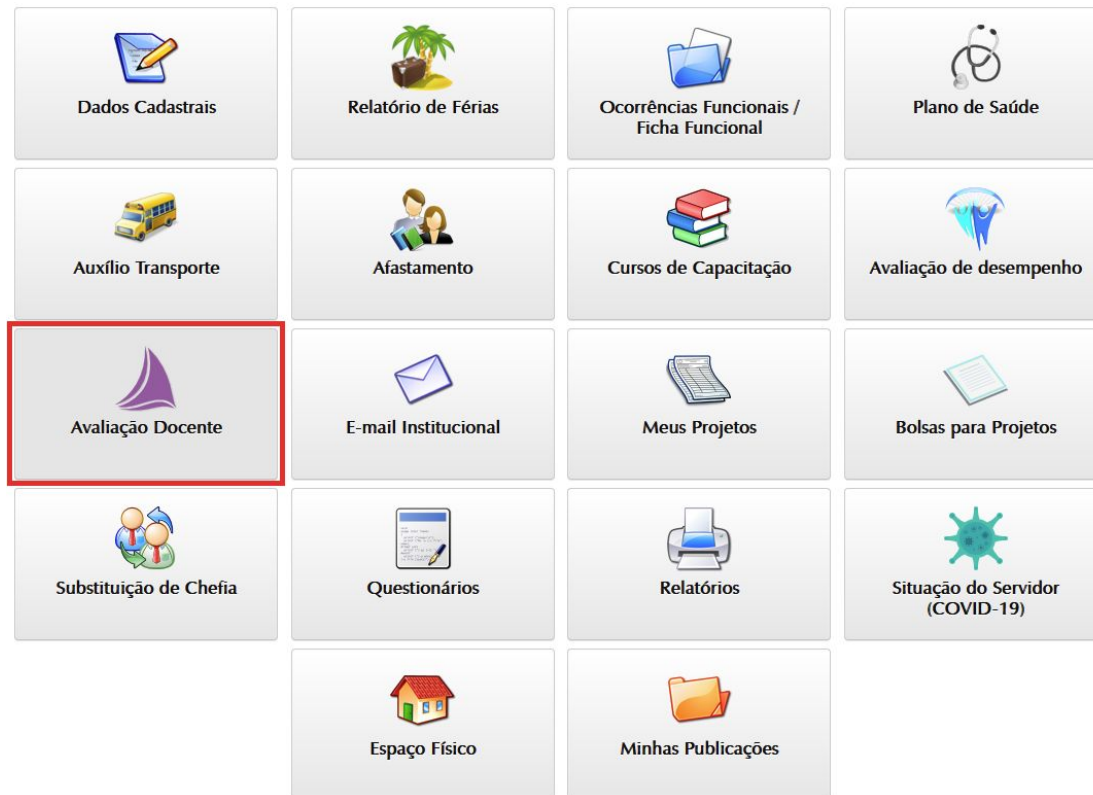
Dados Cadastrais

Relatório de Férias

Ocorrências Funcionais / Ficha Funcional

Plano de Saúde

Auxílio Transporte

Afastamento

Cursos de Capacitação

Avaliação de desempenho

Avaliação Docente

E-mail Institucional

Meus Projetos

Bolsas para Projetos

Substituição de Chefia

Questionários

Relatórios

Situação do Servidor (COVID-19)

Espaço Físico

Minhas Publicações